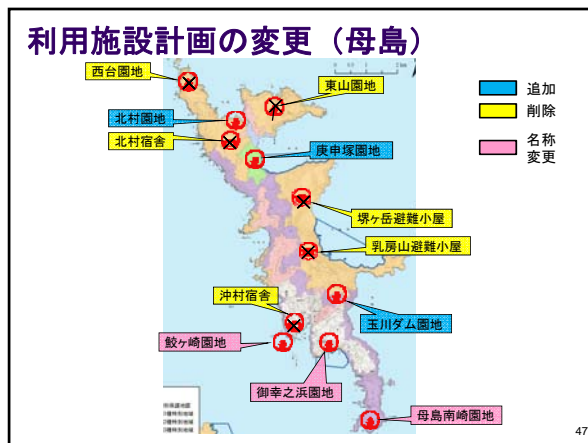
利用施設計画の変更（母島）

西台園地

東山園地

北村園地

北村宿舎

庚申塚園地

堺ヶ岳避難小屋

乳房山避難小屋

沖村宿舎

玉川ダム園地

鮫ヶ崎園地

御幸之浜園地

母島南崎園地

追加

削除

名称変更

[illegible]

47